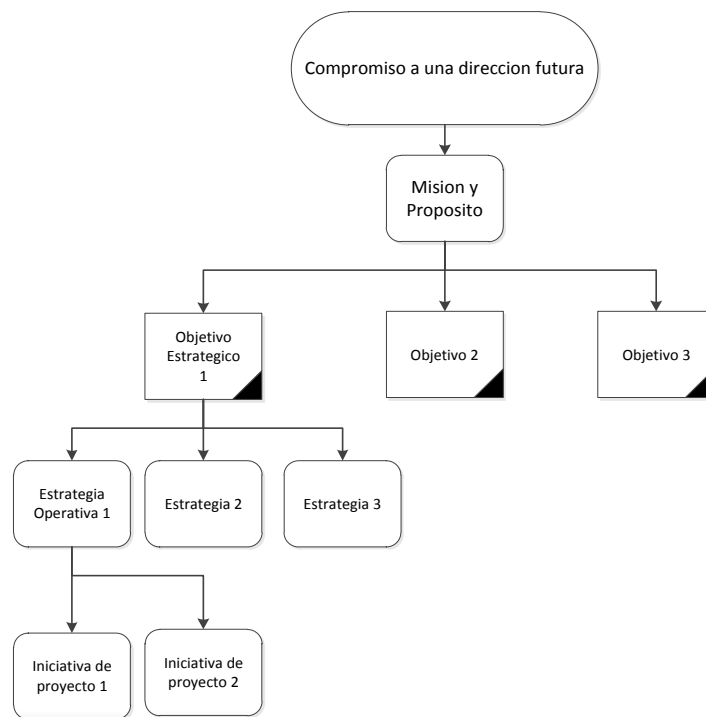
Compromiso a una direccion futura

Mision y Proposito

Objetivo Estrategico 1

Objetivo 2

Objetivo 3

Estrategia Operativa 1

Estrategia 2

Estrategia 3

Iniciativa de proyecto 1

Iniciativa de proyecto 2